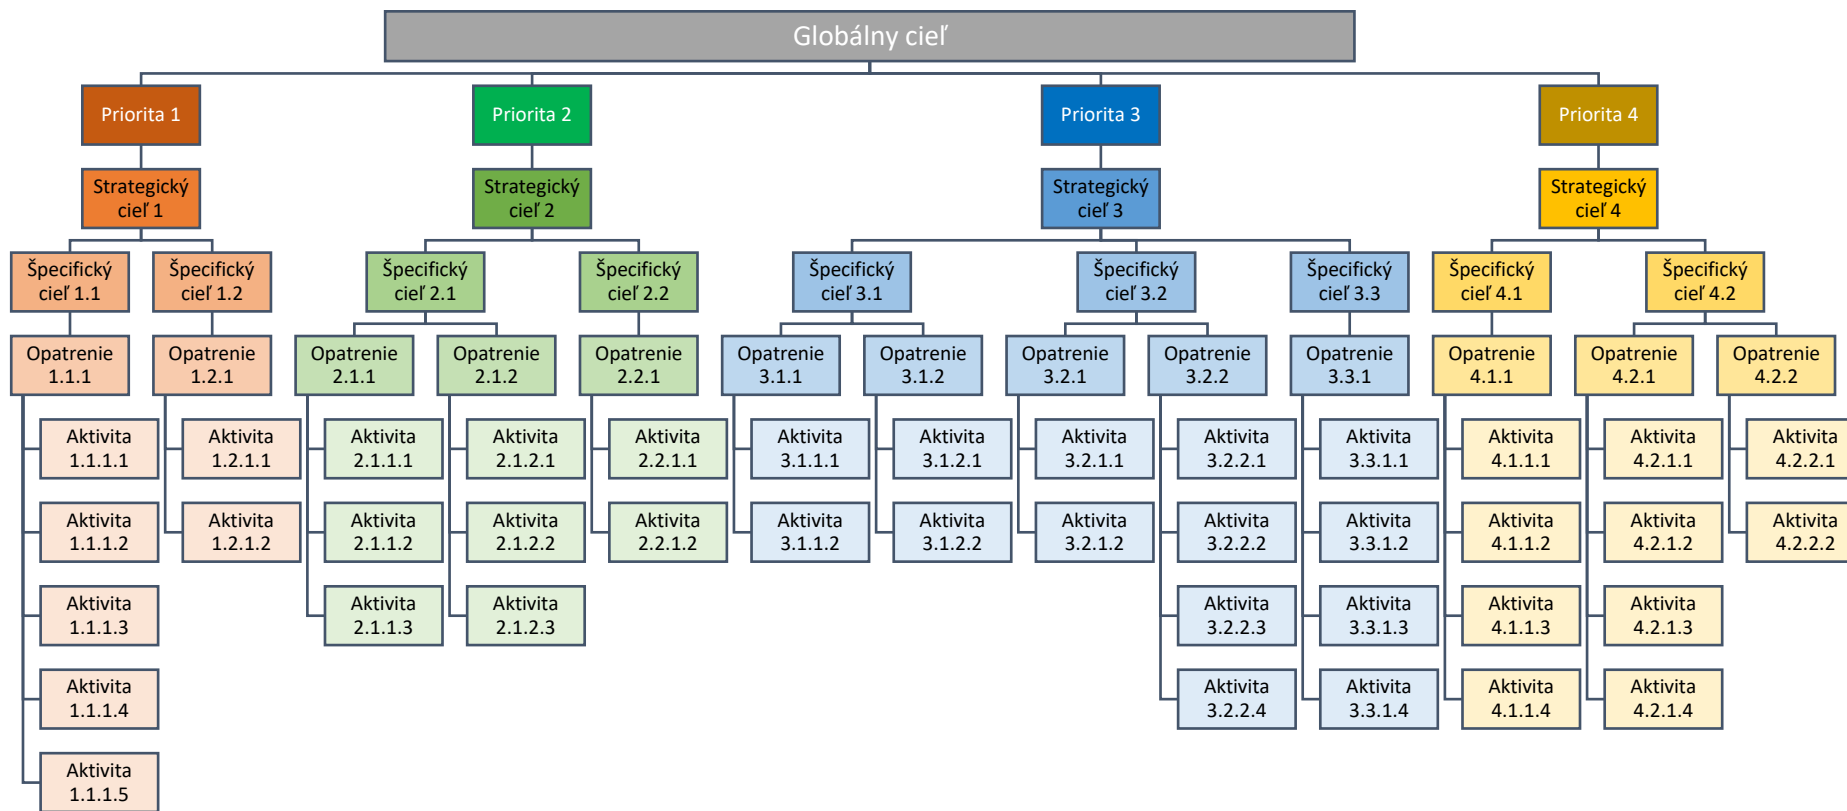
Globálny cieľ

Priorita 1

Strategický cieľ 1

Špecifický cieľ 1.1

Opatrenie 1.1.1

Aktivita 1.1.1.1

Aktivita 1.1.1.2

Aktivita 1.1.1.3

Aktivita 1.1.1.4

Aktivita 1.1.1.5

Špecifický cieľ 1.2

Opatrenie 1.2.1

Aktivita 1.2.1.1

Aktivita 1.2.1.2

Priorita 2

Strategický cieľ 2

Špecifický cieľ 2.1

Opatrenie 2.1.1

Aktivita 2.1.1.1

Aktivita 2.1.1.2

Aktivita 2.1.1.3

Opatrenie 2.1.2

Aktivita 2.1.2.1

Aktivita 2.1.2.2

Aktivita 2.1.2.3

Špecifický cieľ 2.2

Opatrenie 2.2.1

Aktivita 2.2.1.1

Aktivita 2.2.1.2

Priorita 3

Strategický cieľ 3

Špecifický cieľ 3.1

Opatrenie 3.1.1

Aktivita 3.1.1.1

Aktivita 3.1.1.2

Opatrenie 3.1.2

Aktivita 3.1.2.1

Aktivita 3.1.2.2

Špecifický cieľ 3.2

Opatrenie 3.2.1

Aktivita 3.2.1.1

Aktivita 3.2.1.2

Opatrenie 3.2.2

Aktivita 3.2.2.1

Aktivita 3.2.2.2

Aktivita 3.2.2.3

Aktivita 3.2.2.4

Špecifický cieľ 3.3

Opatrenie 3.3.1

Aktivita 3.3.1.1

Aktivita 3.3.1.2

Aktivita 3.3.1.3

Aktivita 3.3.1.4

Priorita 4

Strategický cieľ 4

Špecifický cieľ 4.1

Opatrenie 4.1.1

Aktivita 4.1.1.1

Aktivita 4.1.1.2

Aktivita 4.1.1.3

Aktivita 4.1.1.4

Špecifický cieľ 4.2

Opatrenie 4.2.1

Aktivita 4.2.1.1

Aktivita 4.2.1.2

Aktivita 4.2.1.3

Aktivita 4.2.1.4

Opatrenie 4.2.2

Aktivita 4.2.2.1

Aktivita 4.2.2.2